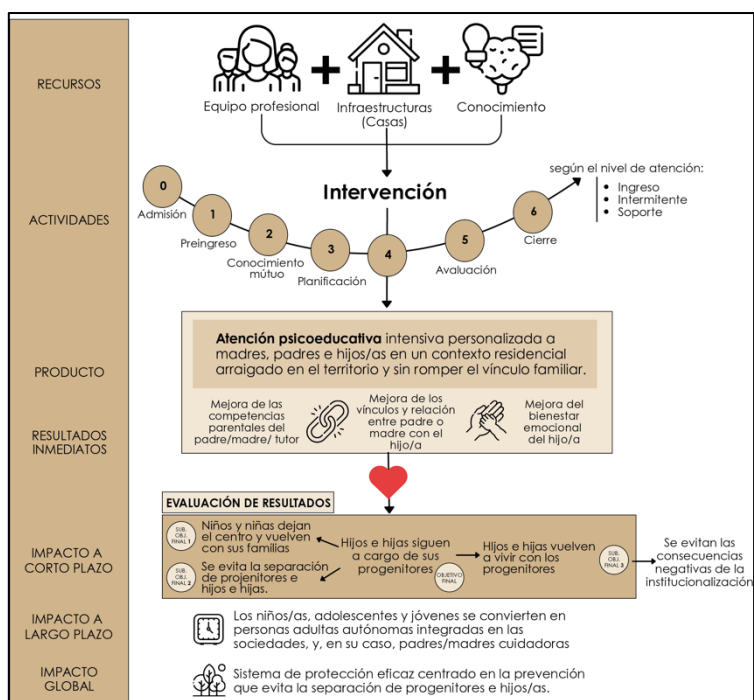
RECURSOS

Equipo profesional + Infraestructuras (Casas) + Conocimiento

ACTIVIDADES

Intervención

0 Admisión
1 Preingreso
2 Conocimiento mútuo
3 Planificación
4
5 Evaluación
6 Cierre

según el nivel de atención:
• Ingreso
• Intermitente
• Soporte

PRODUCTO

**Atención psicoeducativa** intensiva personalizada a madres, padres e hijos/as en un contexto residencial arraigado en el territorio y sin romper el vínculo familiar.

RESULTADOS INMEDIATOS

Mejora de las competencias parentales del padre/madre/ tutor

Mejora de los vínculos y relación entre padre o madre con el hijo/a

Mejora del bienestar emocional del hijo/a

EVALUACIÓN DE RESULTADOS

IMPACTO A CORTO PLAZO

SUB. OBJ. FINAL 1 Niños y niñas dejan el centro y vuelven con sus familias

SUB. OBJ. FINAL 2 Se evita la separación de projenitores e hijos e hijas.

Hijos e hijas siguen a cargo de sus progenitores OBJETIVO FINAL

Hijos e hijas vuelven a vivir con los progenitores

SUB. OBJ. FINAL 3 Se evitan las consecuencias negativas de la institucionalización

IMPACTO A LARGO PLAZO

Los niños/as, adolescentes y jóvenes se convierten en personas adultas autónomas integradas en las sociedades, y, en su caso, padres/madres cuidadoras

IMPACTO GLOBAL

Sistema de protección eficaz centrado en la prevención que evita la separación de progenitores e hijos/as.